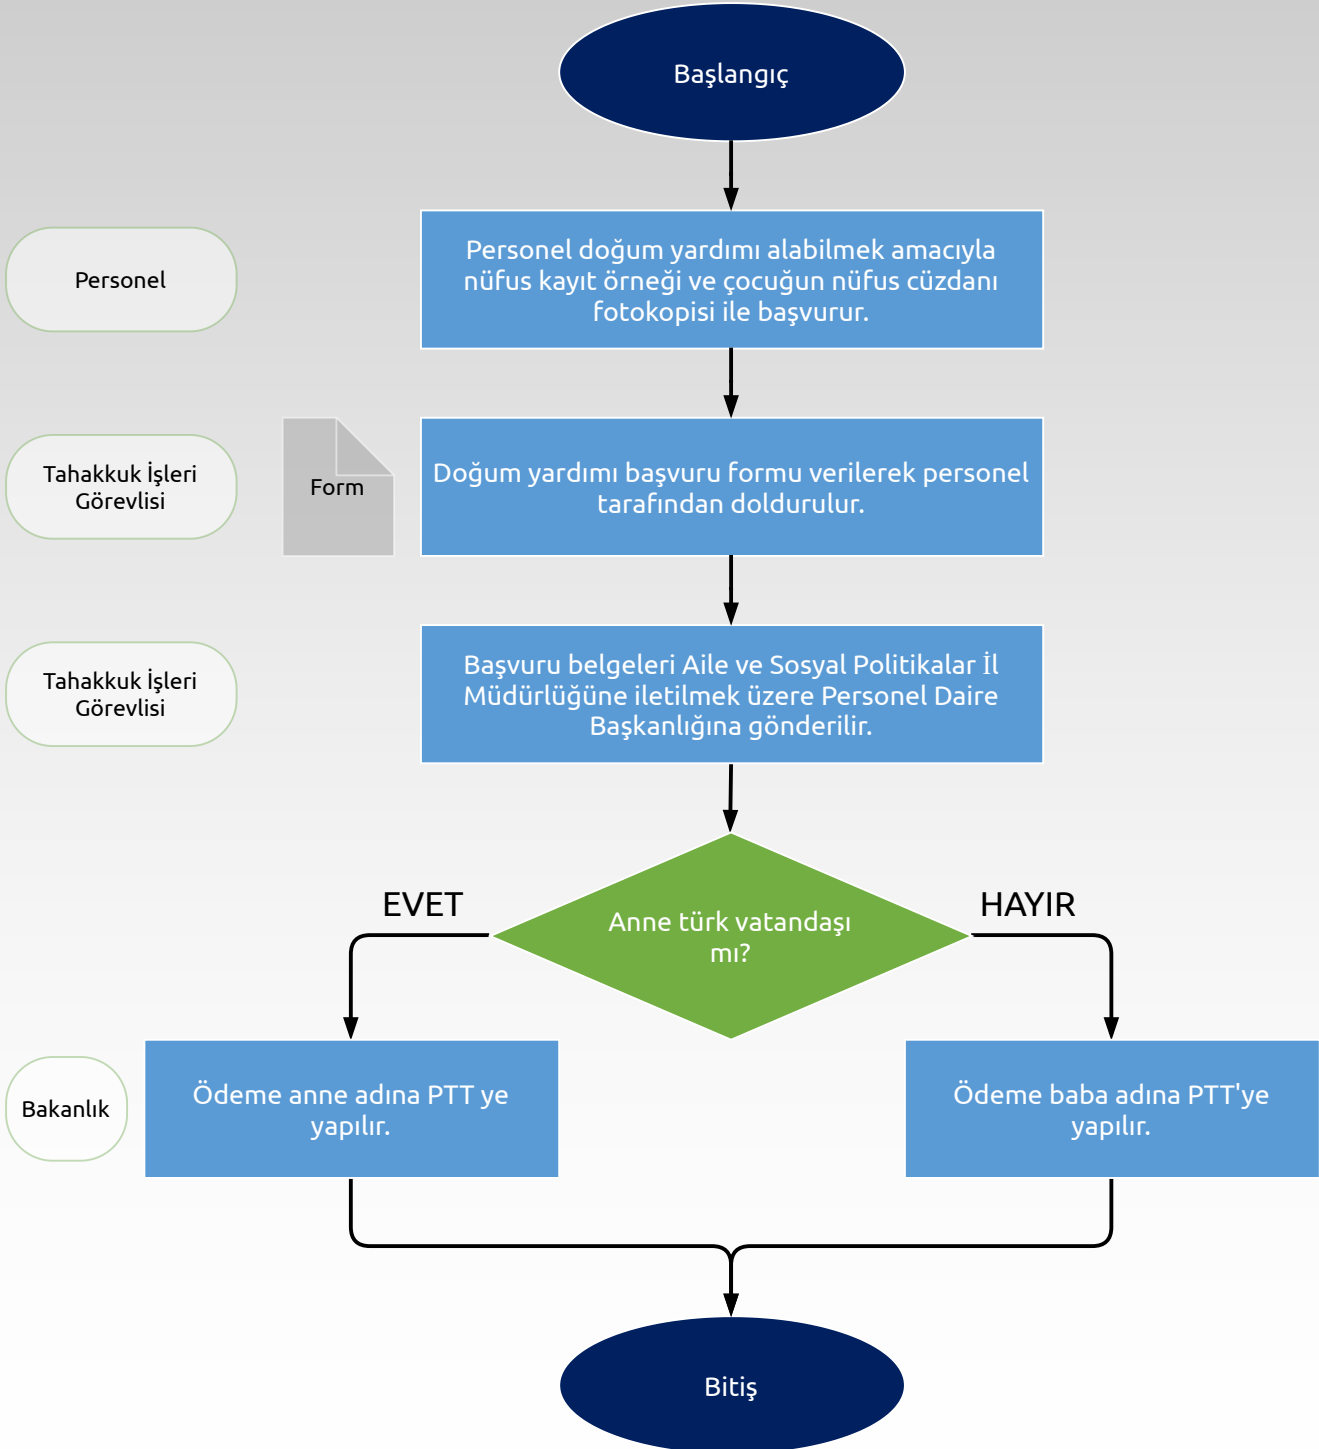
Başlangıç

Personel

Personel doğum yardımı alabilmek amacıyla nüfus kayıt örneği ve çocuğun nüfus cüzdanı fotokopisi ile başvurur.

Tahakkuk İşleri Görevlisi

Form

Doğum yardımı başvuru formu verilerek personel tarafından doldurulur.

Tahakkuk İşleri Görevlisi

Başvuru belgeleri Aile ve Sosyal Politikalar İl Müdürlüğüne iletilmek üzere Personel Daire Başkanlığına gönderilir.

EVET

Anne türk vatandaşı mı?

HAYIR

Bakanlık

Ödeme anne adına PTT ye yapılır.

Ödeme baba adına PTT'ye yapılır.

Bitiş